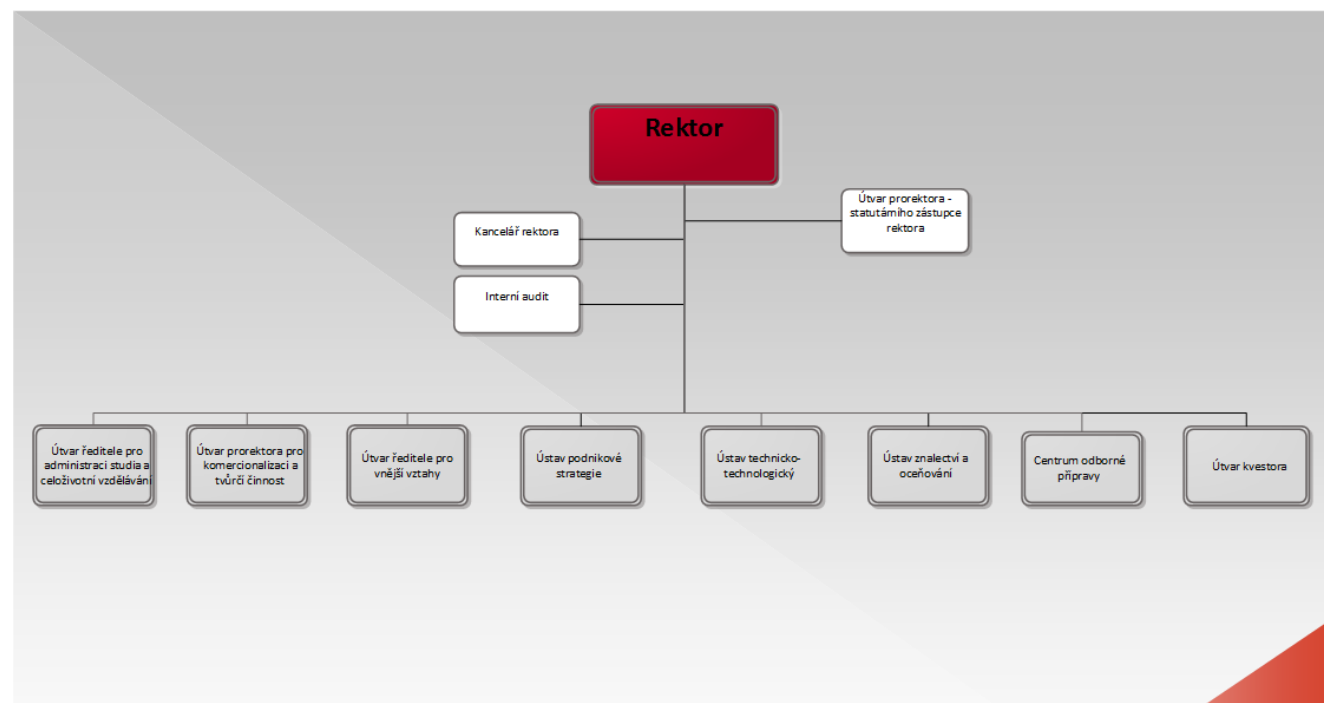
Rektor

Kancelář rektora

Interní audit

Útvar prorektora - statutárního zástupce rektora

Útvar ředitele pro administraci studia a celoživotní vzdělávání

Útvar prorektora pro komercionalizaci a tvůrčí činnost

Útvar ředitele pro vnější vztahy

Ústav podnikové strategie

Ústav technicko-technologický

Ústav znalectví a oceňování

Centrum odborné přípravy

Útvar kvestora